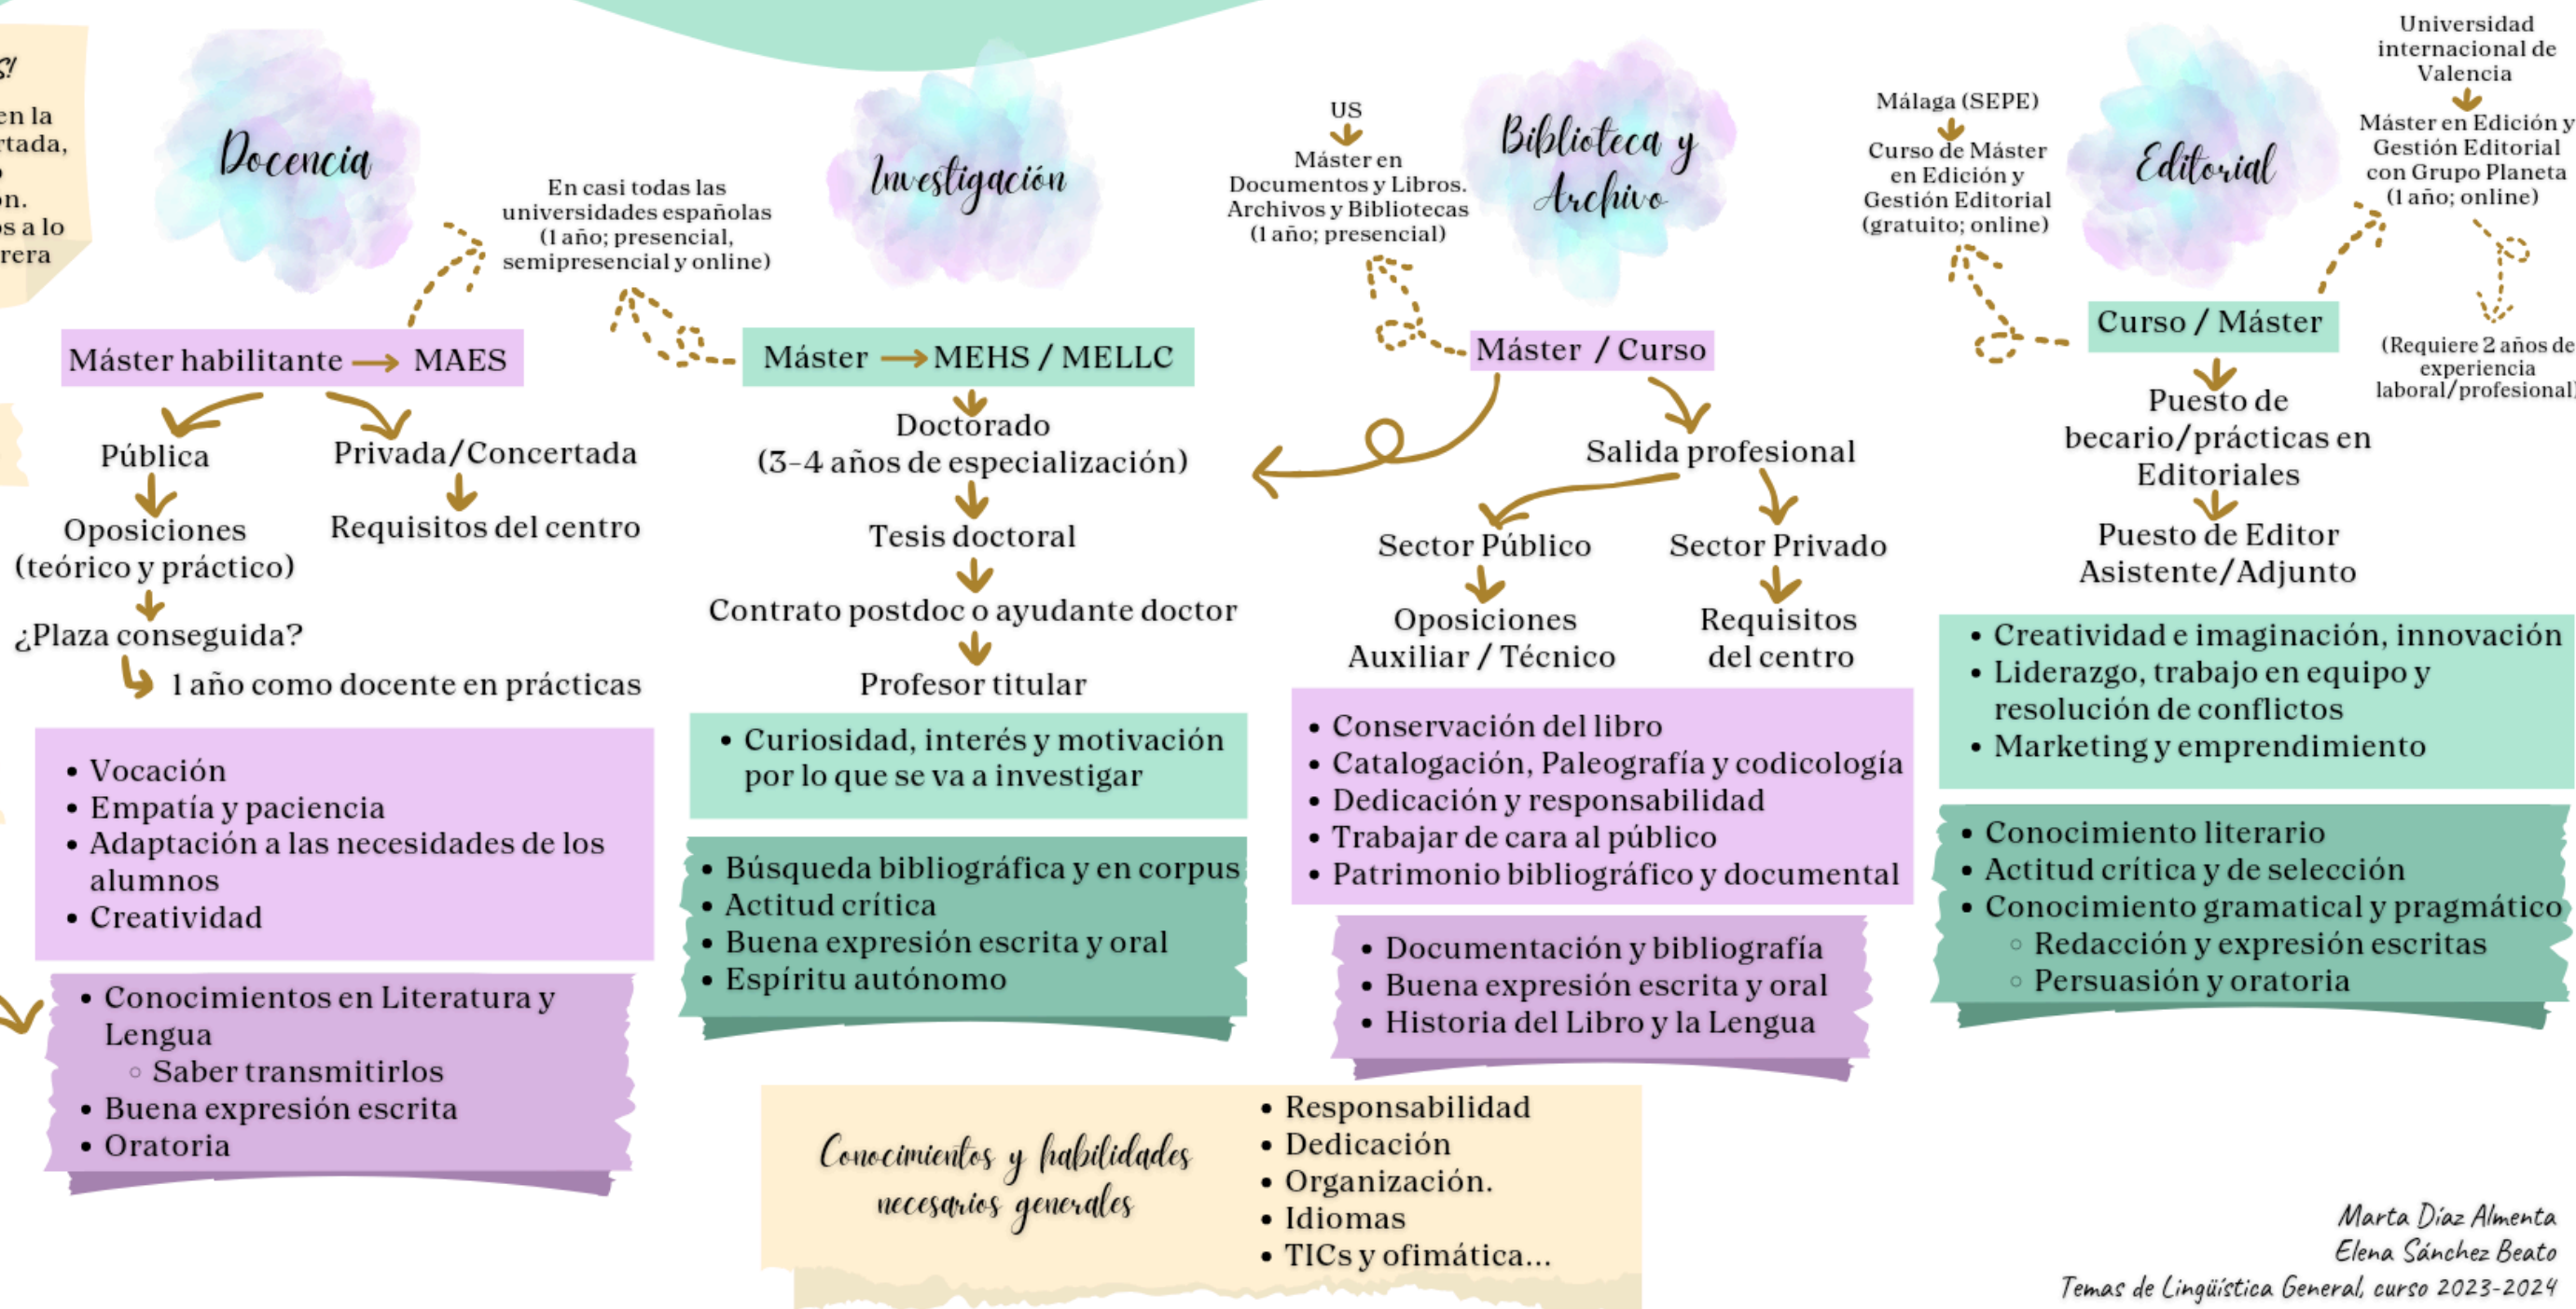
s!
en la
rtada,
o
on.
os a lo
rera

Docencia

Máster habilitante → MAES

Pública
Oposiciones (teórico y práctico)
¿Plaza conseguida?
1 año como docente en prácticas

Privada/Concertada
Requisitos del centro

• Vocación
• Empatía y paciencia
• Adaptación a las necesidades de los alumnos
• Creatividad

• Conocimientos en Literatura y Lengua
◦ Saber transmitirlos
• Buena expresión escrita
• Oratoria

En casi todas las universidades españolas (1 año; presencial, semipresencial y online)

Investigación

Máster → MEHS / MELLC
Doctorado (3-4 años de especialización)
Tesis doctoral
Contrato postdoc o ayudante doctor
Profesor titular

• Curiosidad, interés y motivación por lo que se va a investigar

• Búsqueda bibliográfica y en corpus
• Actitud crítica
• Buena expresión escrita y oral
• Espíritu autónomo

US
Máster en Documentos y Libros. Archivos y Bibliotecas (1 año; presencial)

Biblioteca y Archivo

Máster / Curso
Salida profesional
Sector Público
Oposiciones Auxiliar / Técnico
Sector Privado
Requisitos del centro

• Conservación del libro
• Catalogación, Paleografía y codicología
• Dedicación y responsabilidad
• Trabajar de cara al público
• Patrimonio bibliográfico y documental

• Documentación y bibliografía
• Buena expresión escrita y oral
• Historia del Libro y la Lengua

Málaga (SEPE)
Curso de Máster en Edición y Gestión Editorial (gratuito; online)

Editorial

Universidad internacional de Valencia
Máster en Edición y Gestión Editorial con Grupo Planeta (1 año; online)

Curso / Máster
(Requiere 2 años de experiencia laboral/profesional)
Puesto de becario/prácticas en Editoriales
Puesto de Editor Asistente/Adjunto

• Creatividad e imaginación, innovación
• Liderazgo, trabajo en equipo y resolución de conflictos
• Marketing y emprendimiento

• Conocimiento literario
• Actitud crítica y de selección
• Conocimiento gramatical y pragmático
◦ Redacción y expresión escritas
◦ Persuasión y oratoria

Conocimientos y habilidades necesarios generales

• Responsabilidad
• Dedicación
• Organización.
• Idiomas
• TICs y ofimática...

Marta Díaz Almenta
Elena Sánchez Beato
Temas de Lingüística General, curso 2023-2024